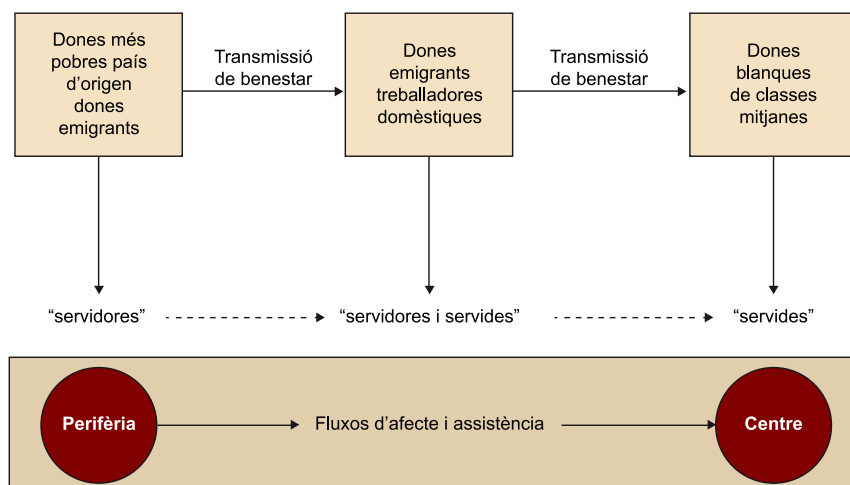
Dones més pobres país d'origen dones emigrants

Transmissió de benestar

Dones emigrants treballadores domèstiques

Transmissió de benestar

Dones blanques de classes mitjanes

"servidores"

"servidores i servides"

"servides"

Perifèria

Fluxos d'afecte i assistència

Centre